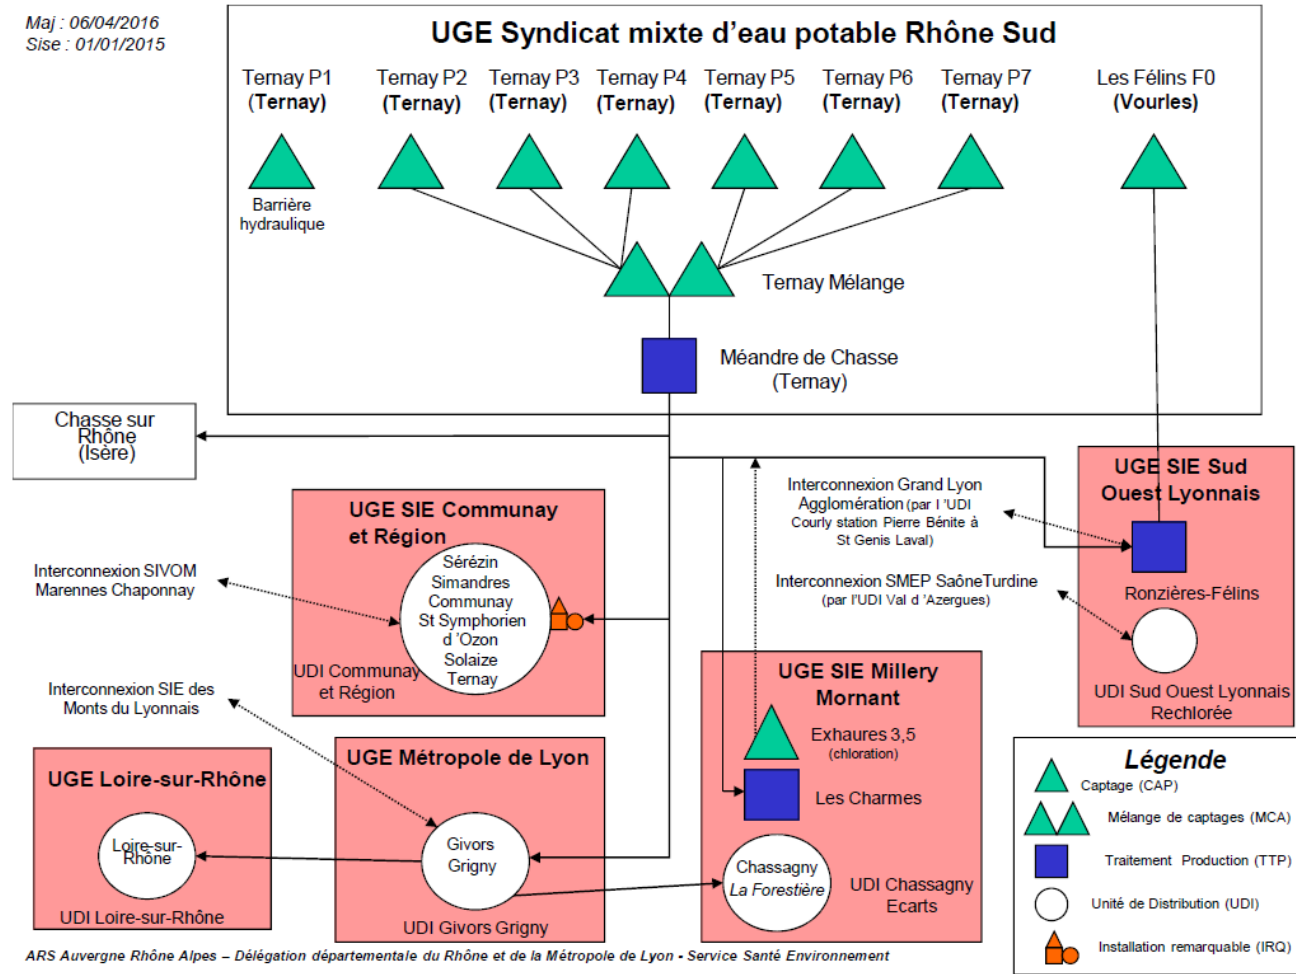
Maj : 06/04/2016
Sise : 01/01/2015

UGE Syndicat mixte d'eau potable Rhône Sud

Ternay P1 (Ternay)
Ternay P2 (Ternay)
Ternay P3 (Ternay)
Ternay P4 (Ternay)
Ternay P5 (Ternay)
Ternay P6 (Ternay)
Ternay P7 (Ternay)
Les Félins F0 (Vourles)

Barrière hydraulique

Ternay Mélange

Méandre de Chasse (Ternay)

Chasse sur Rhône (Isère)

UGE SIE Sud Ouest Lyonnais

Interconnexion Grand Lyon Agglomération (par l 'UDI Courly station Pierre Bénite à St Genis Laval)

Ronzières-Félins

Interconnexion SMEP SaôneTurdine (par l'UDI Val d 'Azergues)

UDI Sud Ouest Lyonnais Rechlorée

UGE SIE Communay et Région

Interconnexion SIVOM Marennes Chaponnay

Sérézin Simandres Communay St Symphorien d 'Ozon Solaize Ternay

UDI Communay et Région

Interconnexion SIE des Monts du Lyonnais

UGE SIE Millery Mornant

Exhaures 3,5 (chloration)

Les Charmes

UGE Loire-sur-Rhône

Loire-sur-Rhône

UDI Loire-sur-Rhône

UGE Métropole de Lyon

Givors Grigny

UDI Givors Grigny

Chassagny La Forestière

UDI Chassagny Ecarts

Légende
Captage (CAP)
Mélange de captages (MCA)
Traitement Production (TTP)
Unité de Distribution (UDI)
Installation remarquable (IRQ)

ARS Auvergne Rhône Alpes – Délégation départementale du Rhône et de la Métropole de Lyon - Service Santé Environnement